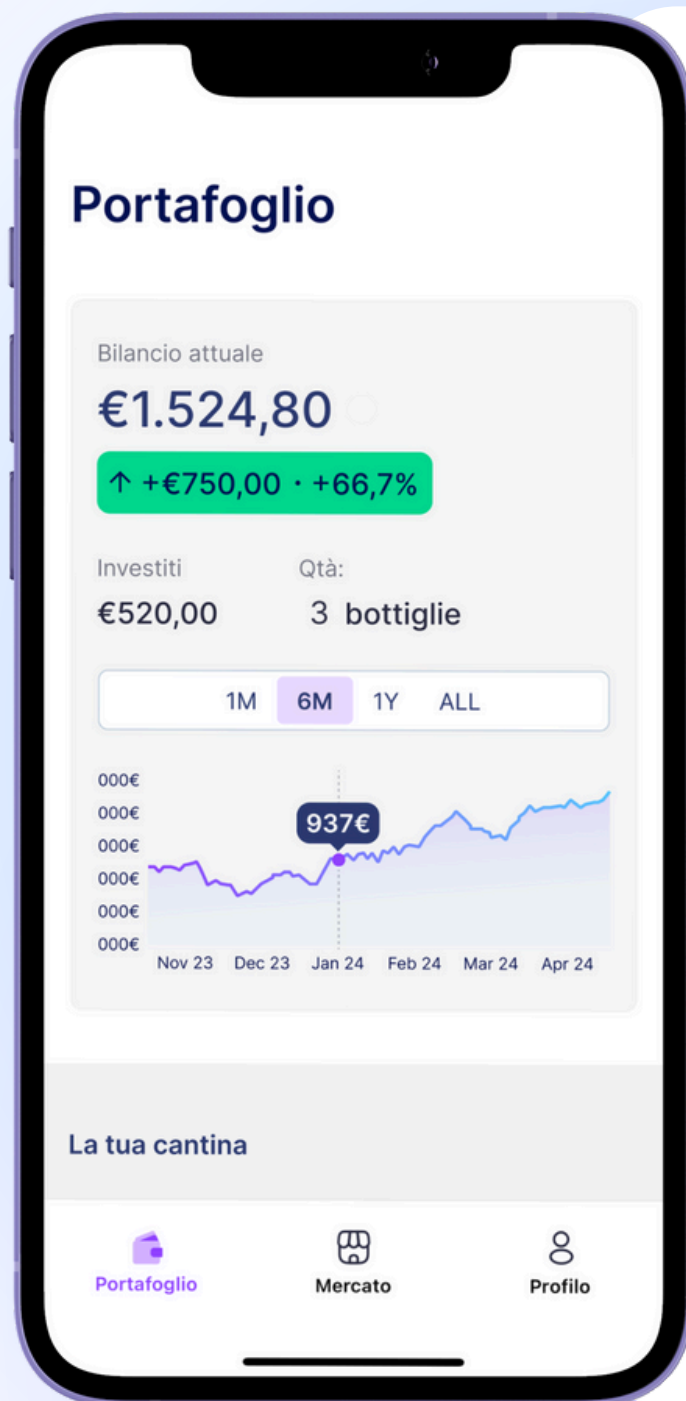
Portafoglio

Bilancio attuale
€1.524,80
↑ +€750,00 · +66,7%

Investiti
€520,00

Qtà:
3 bottiglie

1M 6M 1Y ALL

000€
000€
000€
000€
000€
000€
937€
Nov 23 Dec 23 Jan 24 Feb 24 Mar 24 Apr 24

La tua cantina

Portafoglio
Mercato
Profilo